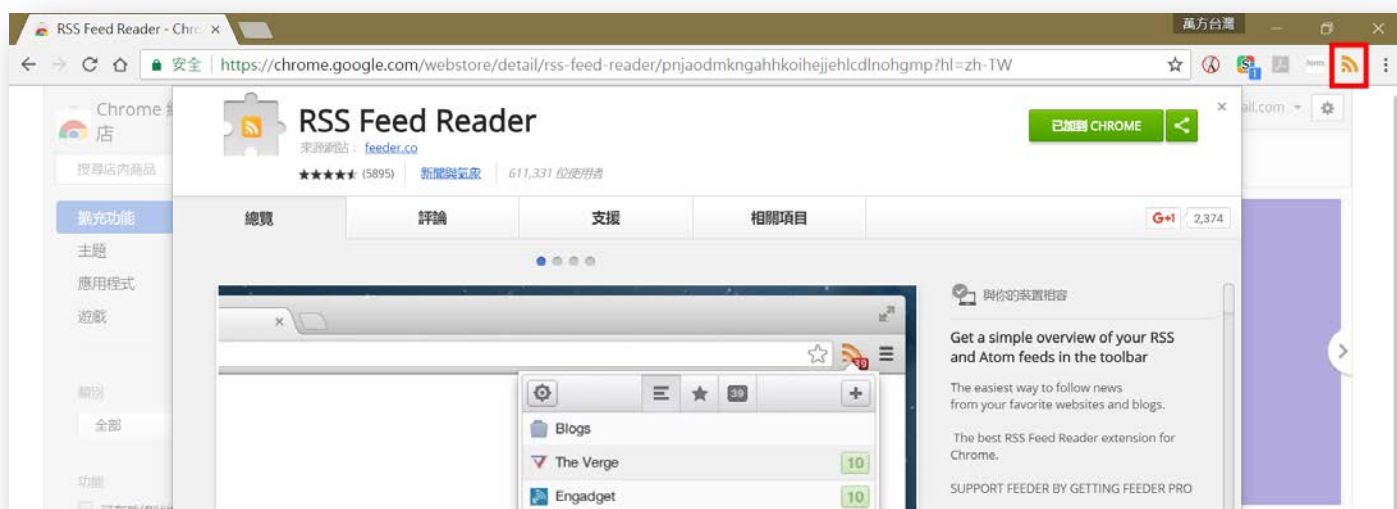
RSS Feed Reader - Chr ×

萬方台灣

安全 | https://chrome.google.com/webstore/detail/rss-feed-reader/pnjaodmkngahhkoihejjehlcdlnohgmp?hl=zh-TW

Chrome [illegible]
店

搜尋店內商品

擴充功能
主題
應用程式
遊戲

類別
全部

功能

RSS Feed Reader
來源網站： feeder.co
★★★★★ (5895) 新聞與氣象 611,331 位使用者

已加到 CHROME

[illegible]il.com

總覽 評論 支援 相關項目

G+1 2,374

39

Blogs
The Verge 10
Engadget 10

與你的裝置相容

Get a simple overview of your RSS and Atom feeds in the toolbar

The easiest way to follow news from your favorite websites and blogs.

The best RSS Feed Reader extension for Chrome.

SUPPORT FEEDER BY GETTING FEEDER PRO